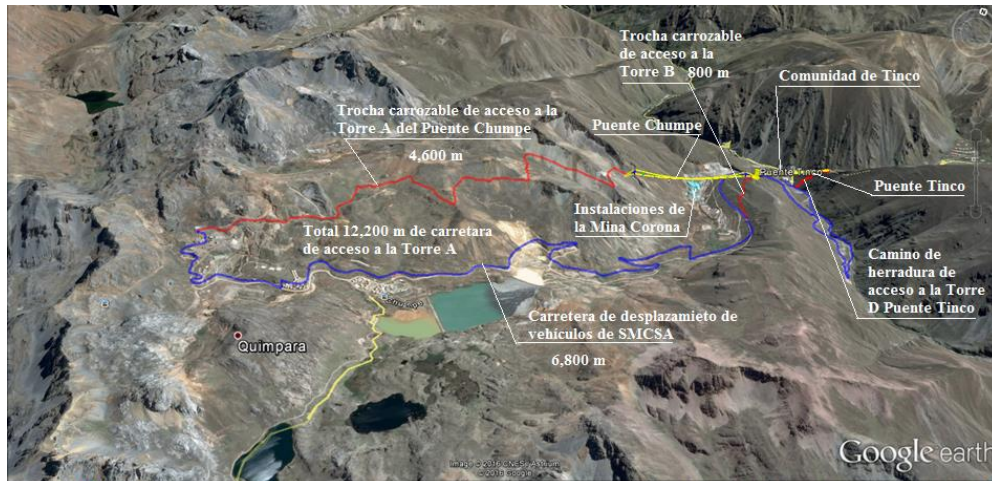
Trocha carrozable de acceso a la Torre B 800 m

Comunidad de Tinco

Trocha carrozable de acceso a la Torre A del Puente Chumpe

4,600 m

Puente Chumpe

Puente Tinco

Puente Tinco

Instalaciones de la Mina Corona

Total 12,200 m de carretara de acceso a la Torre A

Camino de herradura de acceso a la Torre D Puente Tinco

Carretera de desplazamietio de vehiculos de SMCSA

6,800 m

Quimpara

Google earth

Image © 2016 CNES / Astrium